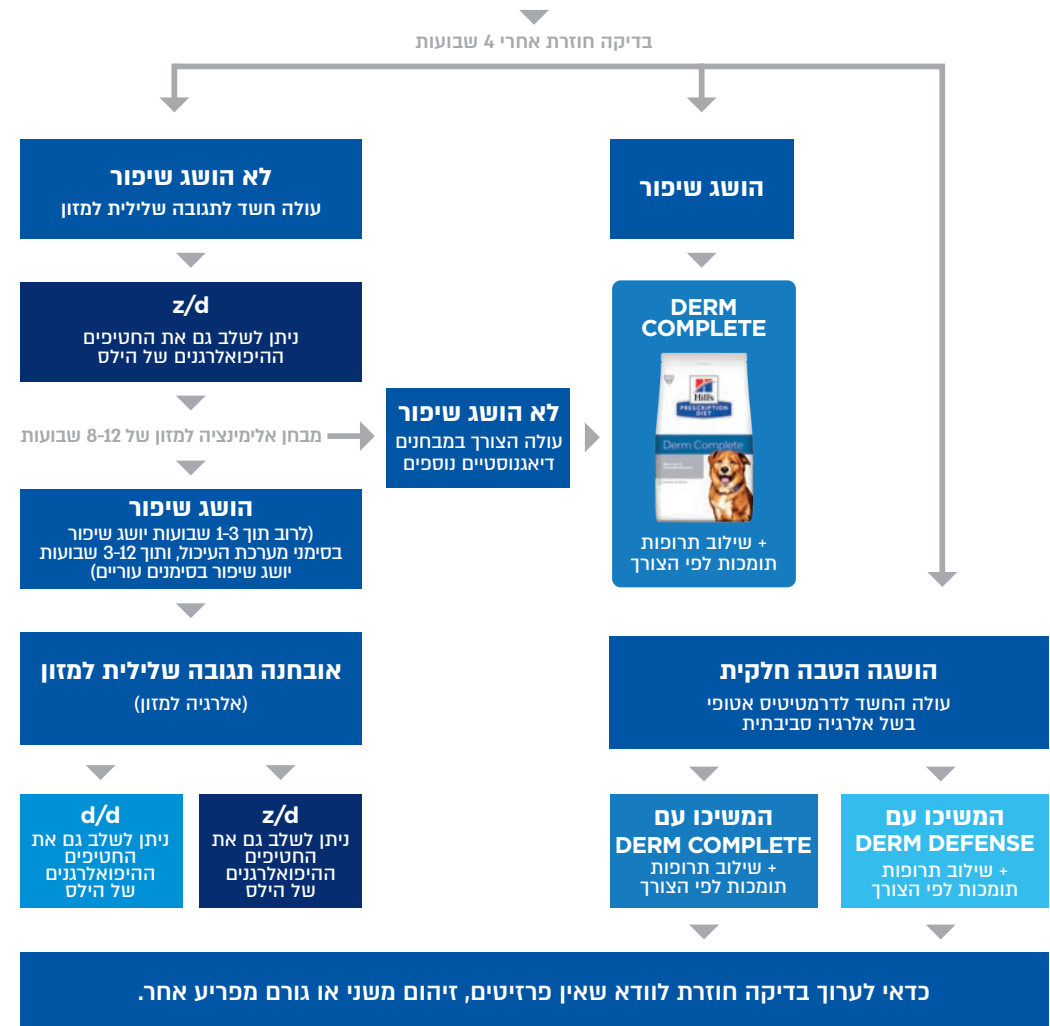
בדיקה חוזרת אחרי 4 שבועות

הושג שיפור

DERM COMPLETE

Hill's PRESCRIPTION DIET

Derm Complete

+ שילוב תרופות תומכות לפי הצורך

לא הושג שיפור
עולה חשד לתגובה שלילית למזון

z/d
ניתן לשלב גם את החטיפים ההיפואלרגנים של הילס

מבחן אלימינציה למזון של 8-12 שבועות

לא הושג שיפור
עולה הצורך במבחנים דיאגנוסטיים נוספים

הושג שיפור
(לרוב תוך 1-3 שבועות יושג שיפור בסימני מערכת העיכול, ותוך 3-12 שבועות יושג שיפור בסימנים עוריים)

אובחנה תגובה שלילית למזון
(אלרגיה למזון)

z/d
ניתן לשלב גם את החטיפים ההיפואלרגנים של הילס

d/d
ניתן לשלב גם את החטיפים ההיפואלרגנים של הילס

הושגה הטבה חלקית
עולה החשד לדרמטיטיס אטופי בשל אלרגיה סביבתית

המשיכו עם DERM COMPLETE
+ שילוב תרופות תומכות לפי הצורך

המשיכו עם DERM DEFENSE
+ שילוב תרופות תומכות לפי הצורך

כדאי לערוך בדיקה חוזרת לוודא שאין פרזיטים, זיהום משני או גורם מפריע אחר.